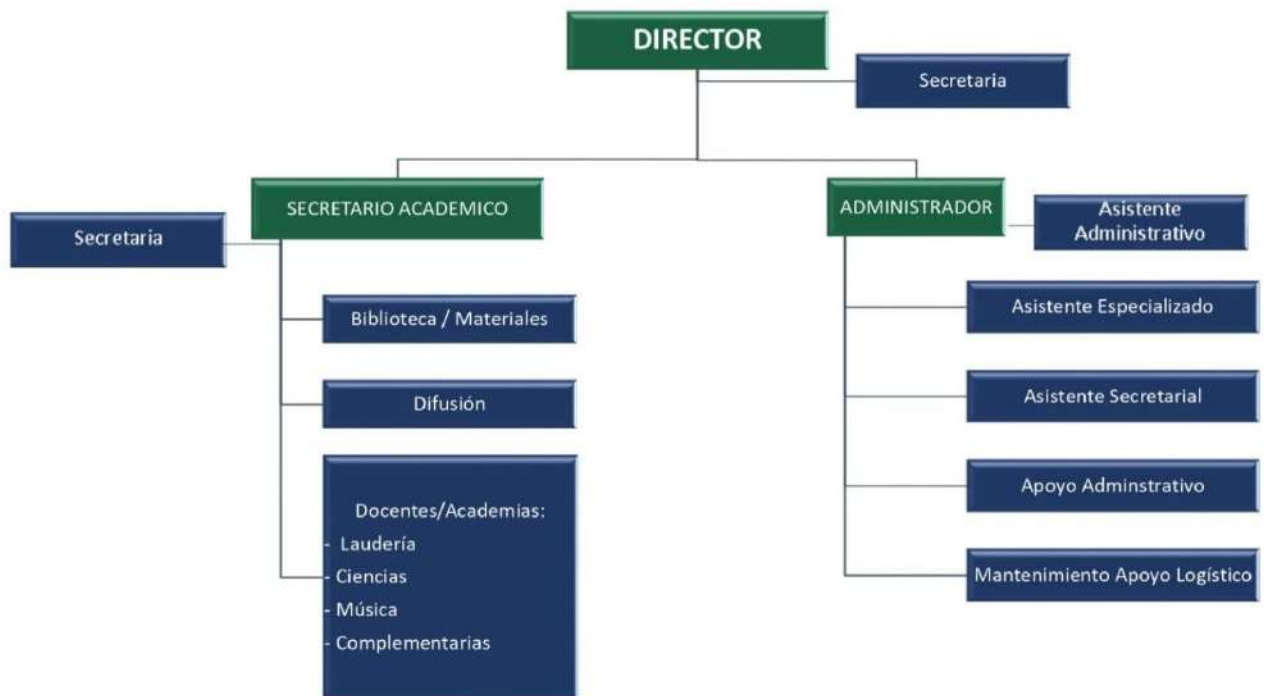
DIRECTOR

Secretaria

SECRETARIO ACADEMICO

Secretaria

Biblioteca / Materiales

Difusión

Docentes/Academias:
- Laudería
- Ciencias
- Música
- Complementarias

ADMINISTRADOR

Asistente Administrativo

Asistente Especializado

Asistente Secretarial

Apoyo Adminstrativo

Mantenimiento Apoyo Logístico